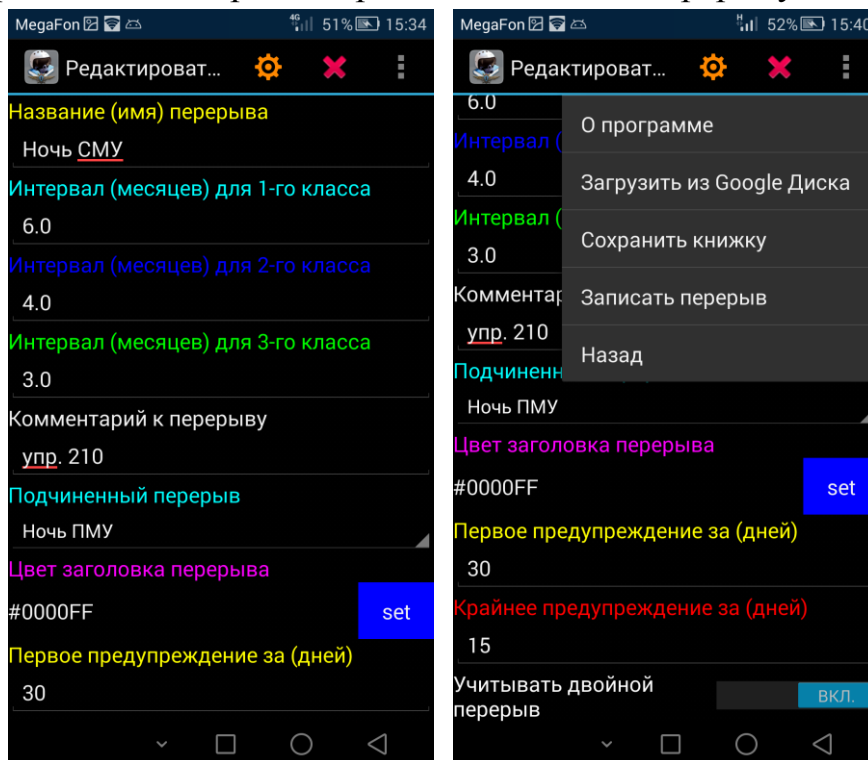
MegaFon 4G 51% 15:34

Редактироват...

Название (имя) перерыва

Ночь СМУ

Интервал (месяцев) для 1-го класса

6.0

Интервал (месяцев) для 2-го класса

4.0

Интервал (месяцев) для 3-го класса

3.0

Комментарий к перерыву

упр. 210

Подчиненный перерыв

Ночь ПМУ

Цвет заголовка перерыва

#0000FF

set

Первое предупреждение за (дней)

30

MegaFon H 52% 15:40

Редактироват...

6.0

Интервал (

4.0

Интервал (

3.0

Комментар

упр. 210

Подчиненн

О программе

Загрузить из Google Диска

Сохранить книжку

Записать перерыв

Назад

Ночь ПМУ

Цвет заголовка перерыва

#0000FF

set

Первое предупреждение за (дней)

30

Крайнее предупреждение за (дней)

15

Учитывать двойной перерыв

ВКЛ.